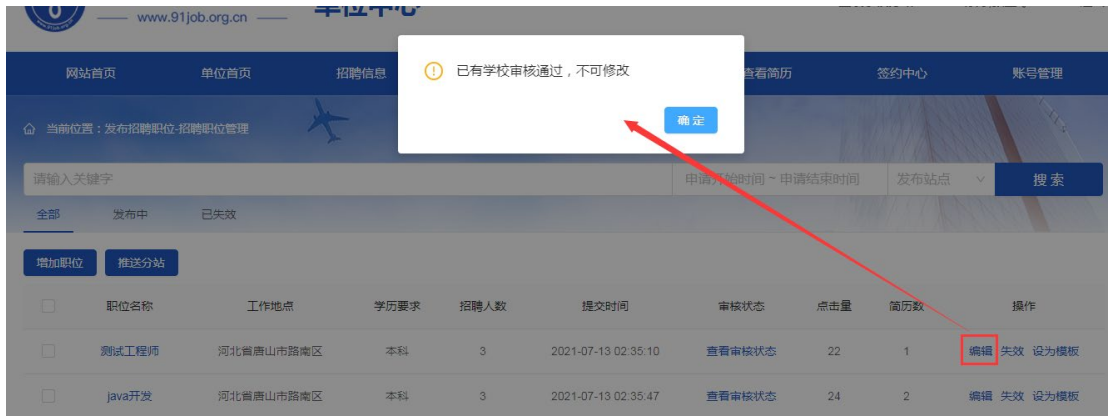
www.91job.org.cn 单位中心

已有学校审核通过，不可修改

确定

网站首页 单位首页 招聘信息 查看简历 签约中心 账号管理

当前位置：发布招聘职位-招聘职位管理

请输入关键字

申请开始时间 ~ 申请结束时间 发布站点 搜索

全部 发布中 已失效

增加职位 推送分站

| | 职位名称 | 工作地点 | 学历要求 | 招聘人数 | 提交时间 | 审核状态 | 点击量 | 简历数 | 操作 |
|---|---|---|---|---|---|---|---|---|---|
| | 测试工程师 | 河北省唐山市路南区 | 本科 | 3 | 2021-07-13 02:35:10 | 查看审核状态 | 22 | 1 | 编辑 失效 设为模板 |
| | java开发 | 河北省唐山市路南区 | 本科 | 3 | 2021-07-13 02:35:47 | 查看审核状态 | 24 | 2 | 编辑 失效 设为模板 |